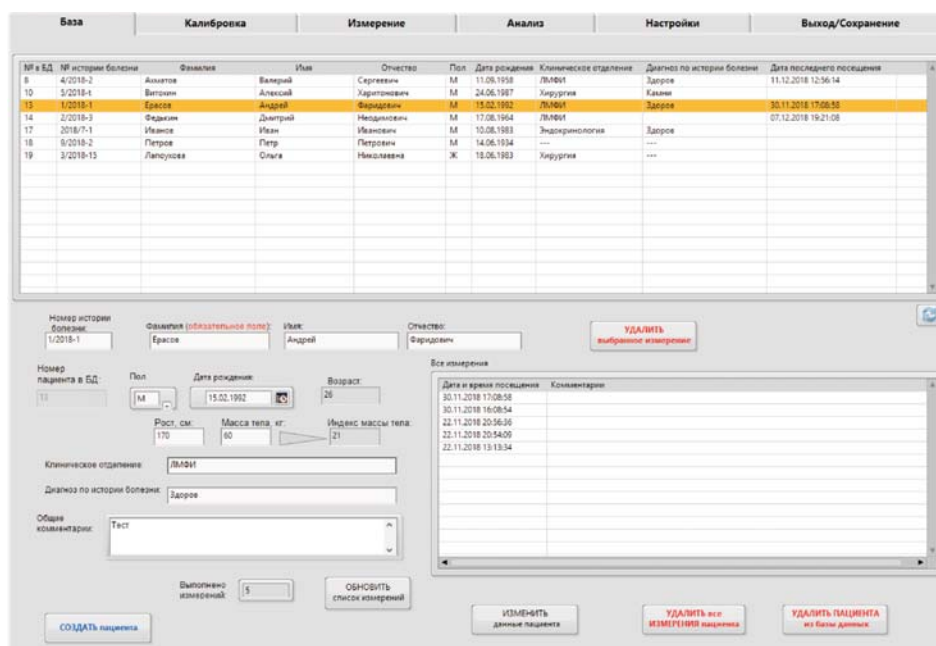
База | Калибровка | Измерение | Анализ | Настройки | Выход/Сохранение

| № в БД | № истории болезни | Фамилия | Имя | Отчество | Пол | Дата рождения | Клиническое отделение | Диагноз по истории болезни | Дата последнего посещения |
|---|---|---|---|---|---|---|---|---|---|
| 8 | 4/2018-2 | Ахматов | Валерий | Сергеевич | М | 11.09.1958 | ЛМФИ | Здоров | 11.12.2018 12:56:14 |
| 10 | 5/2018-t | Витюхин | Алексей | Харитонович | М | 24.06.1987 | Хирургия | Какие | |
| 13 | 1/2018-1 | Ерасов | Андрей | Фаридович | М | 15.02.1992 | ЛМФИ | Здоров | 30.11.2018 17:08:58 |
| 14 | 2/2018-3 | Федякин | Дмитрий | Неодимович | М | 17.08.1964 | ЛМФИ | | 07.12.2018 19:21:08 |
| 17 | 2018/7-1 | Иванов | Иван | Иванович | М | 10.08.1983 | Эндокринология | Здоров | |
| 18 | 6/2018-2 | Петров | Петр | Петрович | М | 14.06.1934 | --- | --- | |
| 19 | 3/2018-13 | Лапоухова | Ольга | Николаевна | Ж | 18.06.1983 | Хирургия | --- | |

Номер истории болезни: 1/2018-1
Фамилия (обязательное поле): Ерасов
Имя: Андрей
Отчество: Фаридович

УДАЛИТЬ выбранное измерение

Номер пациента в БД: 13
Пол: М
Дата рождения: 15.02.1992
Возраст: 26

Все измерения

| Дата и время посещения | Комментарии |
|---|---|
| 30.11.2018 17:08:58 | |
| 30.11.2018 16:08:54 | |
| 22.11.2018 20:36:36 | |
| 22.11.2018 20:54:09 | |
| 22.11.2018 13:13:34 | |

Рост, см: 170
Масса тела, кг: 60
Индекс массы тела: 21

Клиническое отделение: ЛМФИ
Диагноз по истории болезни: Здоров
Общие комментарии: Тест

Выполнено измерений: 5
ОБНОВИТЬ список измерений

СОЗДАТЬ пациента
ИЗМЕНИТЬ данные пациента
УДАЛИТЬ все ИЗМЕРЕНИЯ пациента
УДАЛИТЬ ПАЦИЕНТА из базы данных